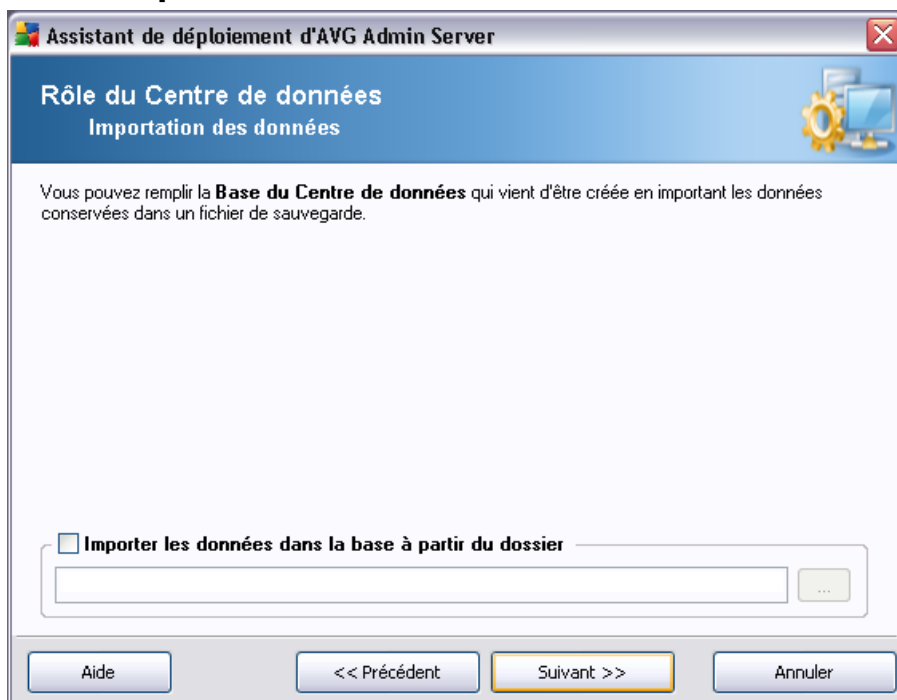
Assistant de déploiement d'AVG Admin Server

Rôle du Centre de données
Importation des données

Vous pouvez remplir la **Base du Centre de données** qui vient d'être créée en important les données conservées dans un fichier de sauvegarde.

Importer les données dans la base à partir du dossier

...

Aide
<< Précédent
Suivant >>
Annuler